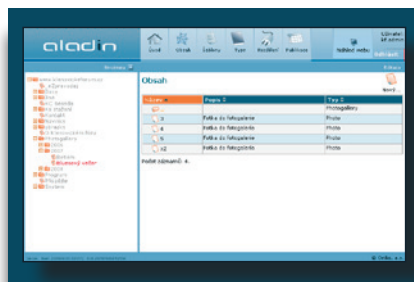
aladin

Úvod
Obsah
Šablony
Typy
Prostředí
Publikace

Uživatel:
Administrace

Struktura

Obsah

Nový...

| Název | Popis | Typ |
|---|---|---|
| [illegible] | | Photogallery |
| 3 | Fotka do fotogalerie | Photo |
| 4 | Fotka do fotogalerie | Photo |
| 5 | Fotka do fotogalerie | Photo |
| 12 | Fotka do fotogalerie | Photo |

Počet záznamů: 4.

Hlavní menu
Ochrany
Odhlásit
Změny